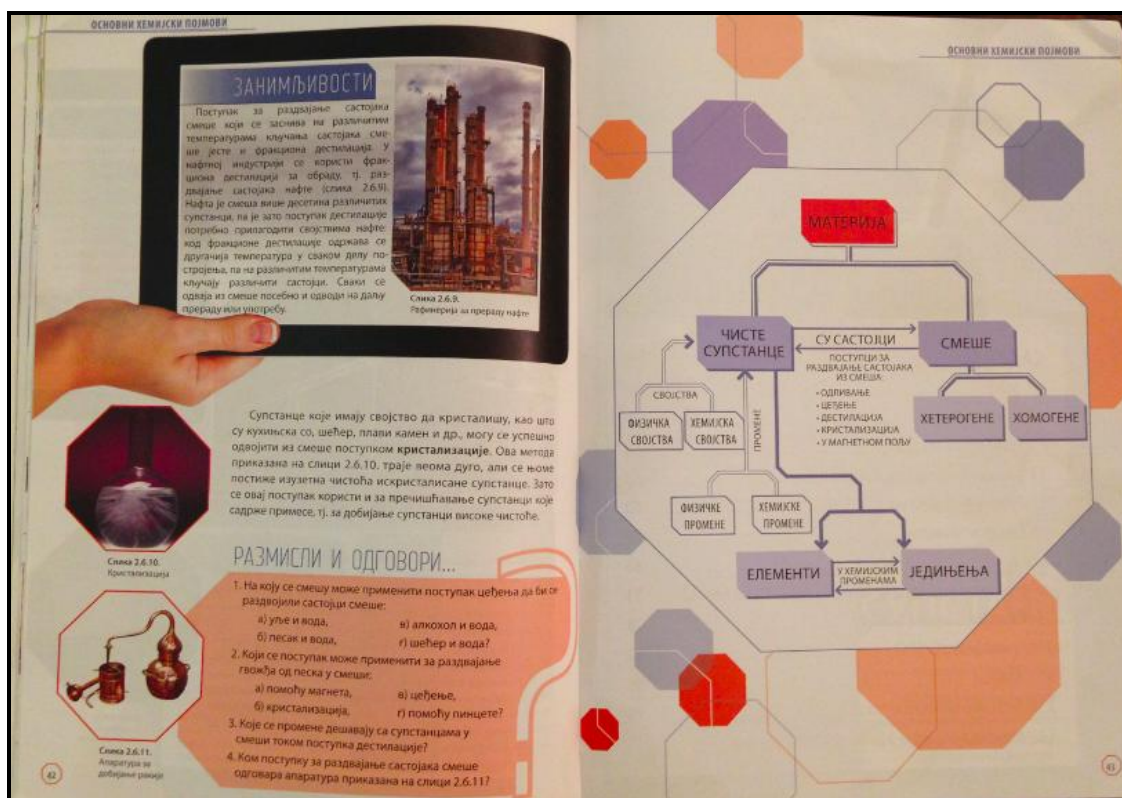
ОСНОВНИ ХЕМИЈСКИ ПОЈМОВИ

ЗАНИМЉИВОСТИ

Поступак за раздвајање састојака смеше који се заснива на различитим температурама кључања састојака смеше јесте и фракциона дестилација. У нафтној индустрији се користи фракциона дестилација за обраду, тј. раздвајање састојака нафте (слика 2.6.9). Нафта је смеша више десетина различитих супстанци, па је зато поступак дестилације потребно прилагодити својствима нафте: код фракционе дестилације одржава се другачија температура у сваком делу постројења, па на различитим температурама кључају различити састојци. Сваки се одваја из смеше посебно и одводи на даљу прераду или употребу.

Слика 2.6.9. Рафинерија за прераду нафте

Супстанце које имају својство да кристалишу, као што су кухињска со, шећер, плави камен и др., могу се успешно одвојити из смеше поступком **кристализације**. Ова метода приказана на слици 2.6.10. траје веома дуго, али се њоме постиже изузетна чистоћа искристалисане супстанце. Зато се овај поступак користи и за пречишћавање супстанци које садрже примесе, тј. за добијање супстанци високе чистоће.

Слика 2.6.10. Кристализација

РАЗМИСЛИ И ОДГОВОРИ...

1. На коју се смешу може применити поступак цеђења да би се раздвојили састојци смеше:
а) уље и вода,
б) песак и вода,
в) алкохол и вода,
г) шећер и вода?
2. Који се поступак може применити за раздвајање гвожђа од песка у смеши:
а) помоћу магнета,
б) кристализација,
в) цеђење,
г) помоћу пинцете?
3. Које се промене дешавају са супстанцама у смеши током поступка дестилације?
4. Ком поступку за раздвајање састојака смеше одговара апаратура приказана на слици 2.6.11?

Слика 2.6.11. Апаратура за добијање ракије

42

ОСНОВНИ ХЕМИЈСКИ ПОЈМОВИ

МАТЕРИЈА

ЧИСТЕ СУПСТАНЦЕ

СУ САСТОЈЦИ

СМЕШЕ

ПОСТУПЦИ ЗА РАЗДВАЈАЊЕ САСТОЈАКА ИЗ СМЕША:
• ОДЛИВАЊЕ
• ЦЕЂЕЊЕ
• ДЕСТИЛАЦИЈА
• КРИСТАЛИЗАЦИЈА
• У МАГНЕТНОМ ПОЉУ

ХЕТЕРОГЕНЕ

ХОМОГЕНЕ

СВОЈСТВА

ФИЗИЧКА СВОЈСТВА

ХЕМИЈСКА СВОЈСТВА

ПРОМЕНЕ

ФИЗИЧКЕ ПРОМЕНЕ

ХЕМИЈСКЕ ПРОМЕНЕ

ЕЛЕМЕНТИ

У ХЕМИЈСКИМ ПРОМЕНАМА

ЈЕДИЊЕЊА

43